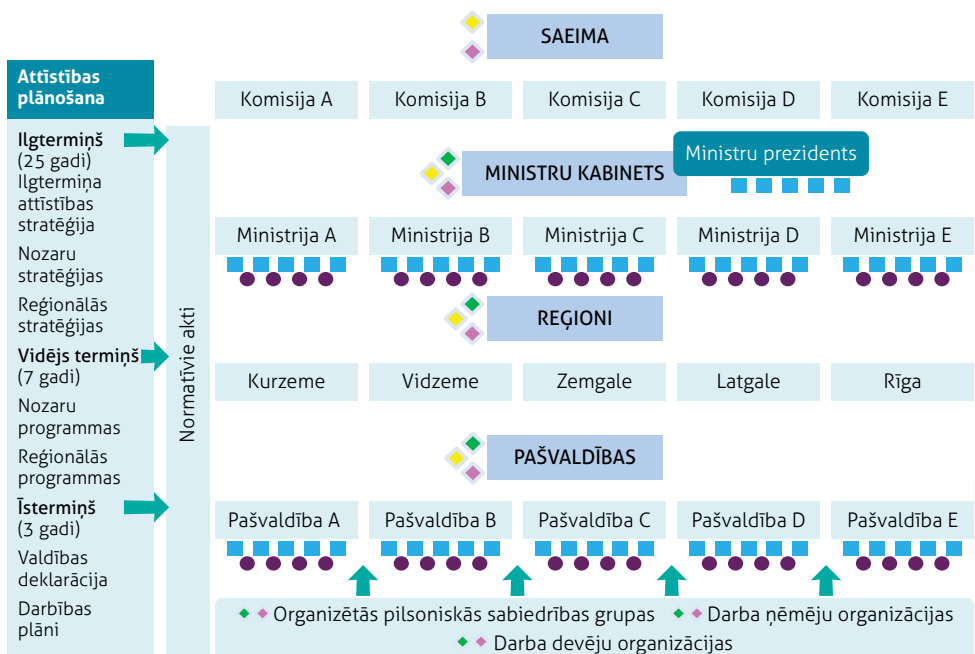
SAEIMA

Attīstības plānošana

Komisija A
Komisija B
Komisija C
Komisija D
Komisija E

Ilgtermiņš (25 gadi)
Ilgtermiņa attīstības stratēģija
Nozaru stratēģijas
Reģionālās stratēģijas
Vidējs termiņš (7 gadi)
Nozaru programmas
Reģionālās programmas
Īstermiņš (3 gadi)
Valdības deklarācija
Darbības plāni

Normatīvie akti

MINISTRU KABINETS
Ministru prezidents

Ministrija A
Ministrija B
Ministrija C
Ministrija D
Ministrija E

REĢIONI

Kurzeme
Vidzeme
Zemgale
Latgale
Rīga

PAŠVALDĪBAS

Pašvaldība A
Pašvaldība B
Pašvaldība C
Pašvaldība D
Pašvaldība E

Organizētās pilsoniskās sabiedrības grupas
Darba ņēmēju organizācijas
Darba devēju organizācijas